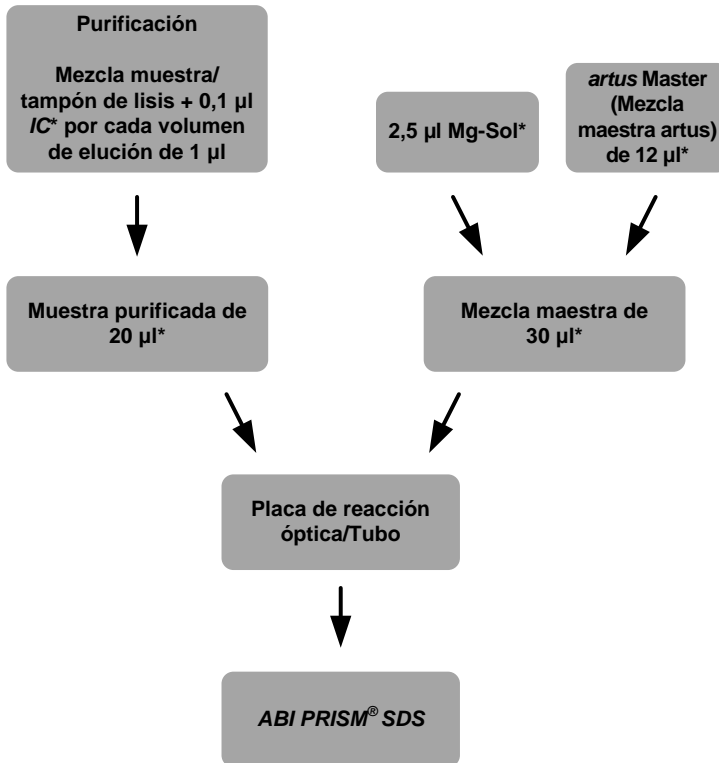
Purificación

Mezcla muestra/ tampón de lisis + 0,1 µl *IC** por cada volumen de elución de 1 µl

2,5 µl Mg-Sol*

*artus* Master (Mezcla maestra artus) de 12 µl*

Muestra purificada de 20 µl*

Mezcla maestra de 30 µl*

Placa de reacción óptica/Tubo

*ABI PRISM® SDS*